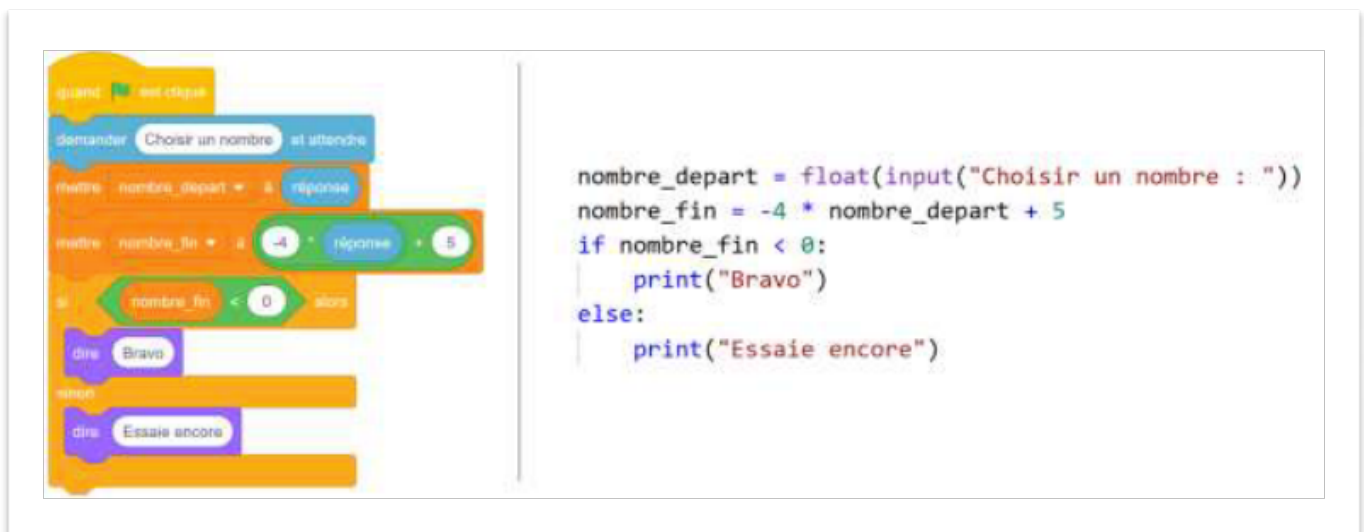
quand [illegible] est cliqué
demander Choisir un nombre et attendre
mettre nombre_depart à réponse
mettre nombre_fin à -4 * réponse + 5
si nombre_fin < 0 alors
dire Bravo
sinon
dire Essaie encore

nombre_depart = float(input("Choisir un nombre : "))
nombre_fin = -4 * nombre_depart + 5
if nombre_fin < 0:
    print("Bravo")
else:
    print("Essaie encore")